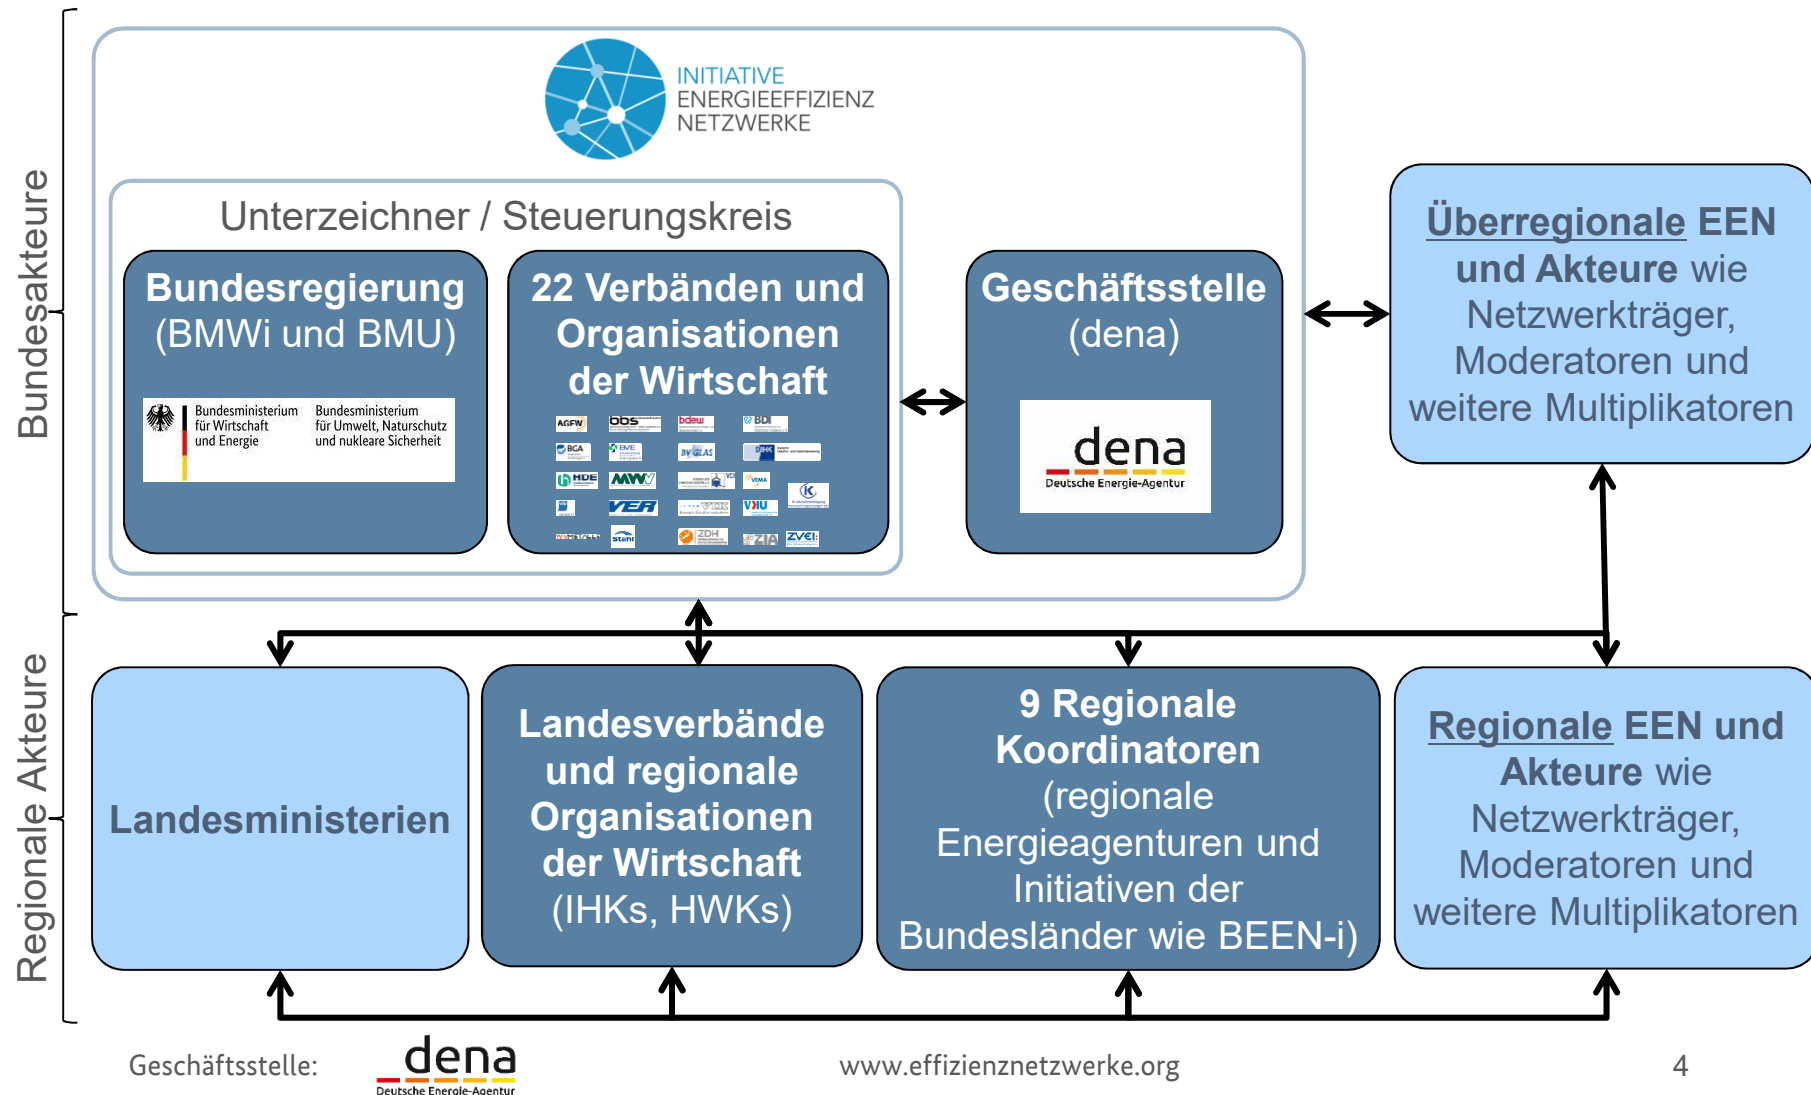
Bundesakteure

INITIATIVE
ENERGIEEFFIZIENZ
NETZWERKE

Unterzeichner / Steuerungskreis

Bundesregierung
(BMWi und BMU)

Bundesministerium für Wirtschaft und Energie
Bundesministerium für Umwelt, Naturschutz und nukleare Sicherheit

22 Verbänden und Organisationen der Wirtschaft

AGFW bbs bdew BDI BGA EVE BV GLAS DIHK HDE MWV VDMA VEA VIK VKU K ZDH ZIA ZVEI

Geschäftsstelle
(dena)

dena
Deutsche Energie-Agentur

Überregionale EEN und Akteure wie Netzwerkträger, Moderatoren und weitere Multiplikatoren

Regionale Akteure

Landesministerien

Landesverbände und regionale Organisationen der Wirtschaft
(IHKs, HWKs)

9 Regionale Koordinatoren
(regionale Energieagenturen und Initiativen der Bundesländer wie BEEN-i)

Regionale EEN und Akteure wie Netzwerkträger, Moderatoren und weitere Multiplikatoren

Geschäftsstelle: dena Deutsche Energie-Agentur

www.effizienznetzwerke.org

4